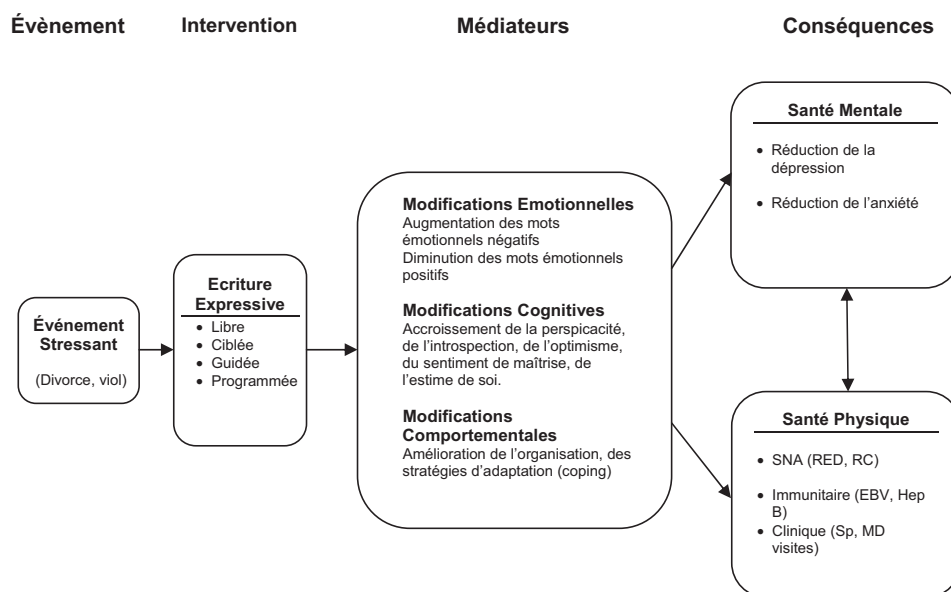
Évènement

Intervention

Médiateurs

Conséquences

Événement Stressant

(Divorce, viol)

Ecriture Expressive

• Libre
• Ciblée
• Guidée
• Programmée

Modifications Emotionnelles
Augmentation des mots émotionnels négatifs
Diminution des mots émotionnels positifs

Modifications Cognitives
Accroissement de la perspicacité, de l'introspection, de l'optimisme, du sentiment de maîtrise, de l'estime de soi.

Modifications Comportementales
Amélioration de l'organisation, des stratégies d'adaptation (coping)

Santé Mentale

• Réduction de la dépression
• Réduction de l'anxiété

Santé Physique

• SNA (RED, RC)
• Immunitaire (EBV, Hep B)
• Clinique (Sp, MD visites)